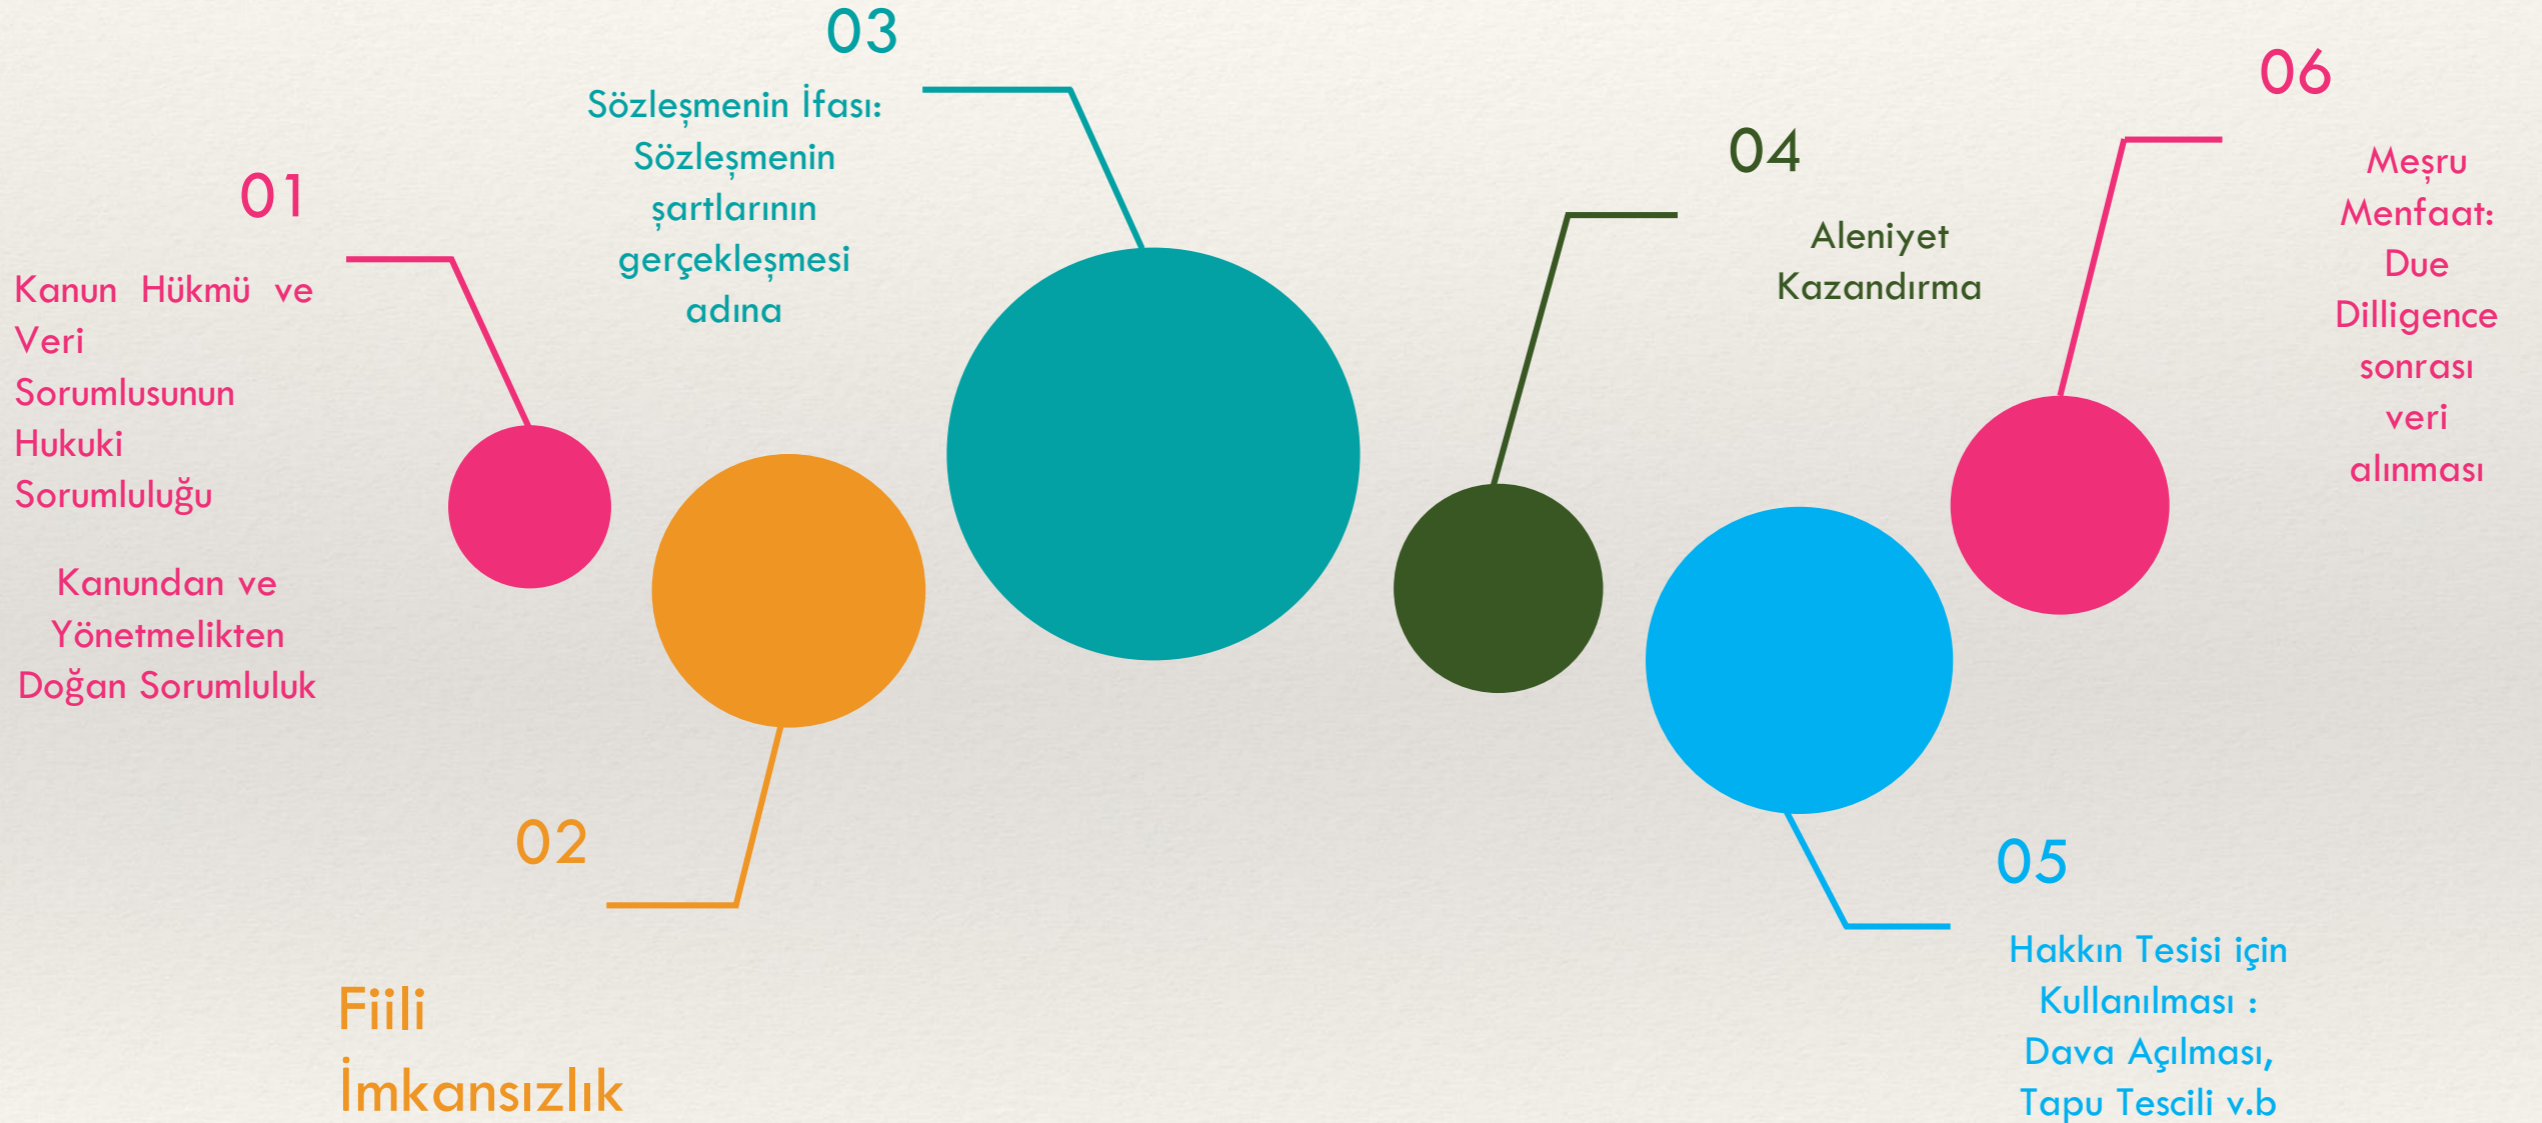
01

Kanun Hükmü ve Veri Sorumlusunun Hukuki Sorumluluğu

Kanundan ve Yönetmelikten Doğan Sorumluluk

02

Fiili İmkansızlık

03

Sözleşmenin İfası: Sözleşmenin şartlarının gerçekleşmesi adına

04

Aleniyet Kazandırma

05

Hakkın Tesisi için Kullanılması : Dava Açılması, Tapu Tescili v.b

06

Meşru Menfaat: Due Dilligence sonrası veri alınması